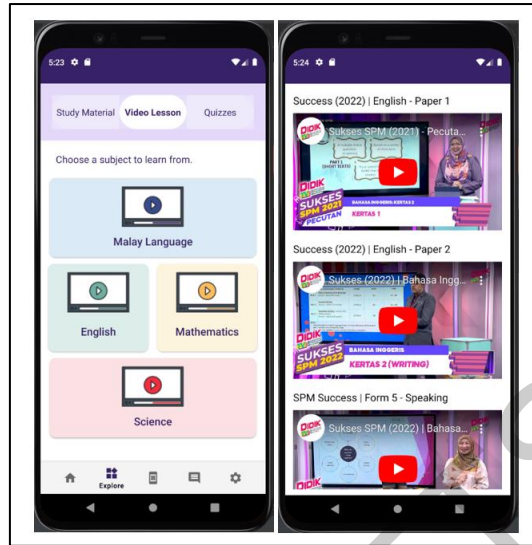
5:23

Study Material
Video Lesson
Quizzes

Choose a subject to learn from.

Malay Language

English

Mathematics

Science

Explore

5:24

Success (2022) | English - Paper 1

Sukses SPM (2021) - Pecuta...

PART 1 SHORT TEXTS

DIDIK

SUKSES SPM 2021 PECUTAN

BAHASA INGGERIS KERTAS 2

KERTAS 1

Success (2022) | English - Paper 2

Sukses (2022) | Bahasa Ingg...

DIDIK

SUKSES SPM

BAHASA INGGERIS

KERTAS 2 (WRITING)

SPM Success | Form 5 - Speaking

Sukses SPM (2022) | Bahasa...

DIDIK